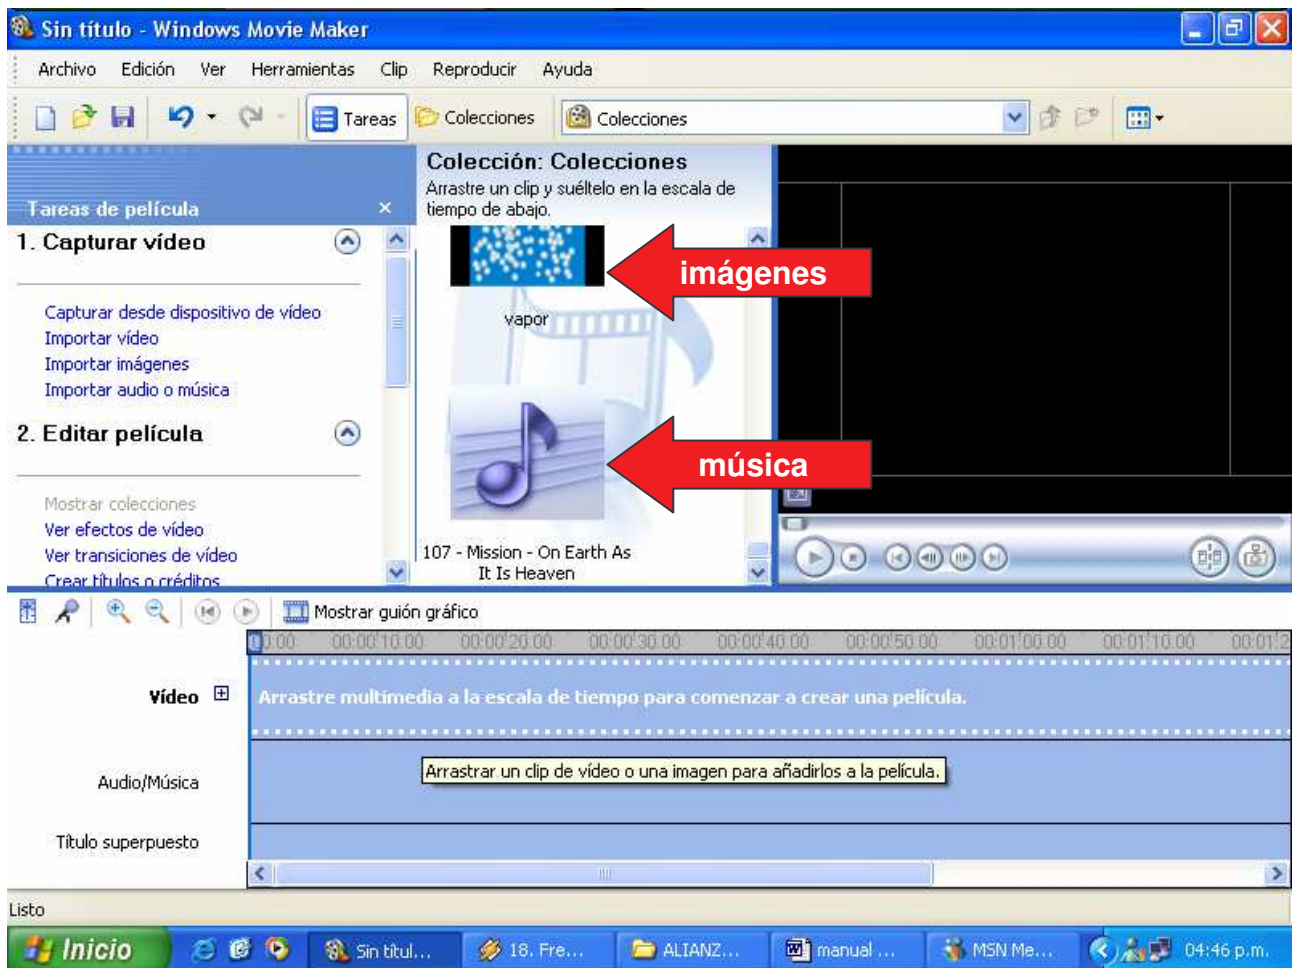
Sin título - Windows Movie Maker

Archivo Edición Ver Herramientas Clip Reproducir Ayuda

Tareas Colecciones Colecciones

Tareas de película ×

1. Capturar vídeo

Capturar desde dispositivo de vídeo
Importar vídeo
Importar imágenes
Importar audio o música

2. Editar película

Mostrar colecciones
Ver efectos de vídeo
Ver transiciones de vídeo
Crear títulos o créditos

Colección: Colecciones
Arrastre un clip y suéltelo en la escala de tiempo de abajo.

imágenes

vapor

música

107 - Mission - On Earth As It Is Heaven

Mostrar guión gráfico

0:00 00:00:10,00 00:00:20,00 00:00:30,00 00:00:40,00 00:00:50,00 00:01:00,00 00:01:10,00 00:01:2

Vídeo

Arrastre multimedia a la escala de tiempo para comenzar a crear una película.

Audio/Música

Arrastrar un clip de vídeo o una imagen para añadirlos a la película.

Título superpuesto

Listo

Inicio Sin títul... 18. Fre... ALIANZ... manual ... MSN Me... 04:46 p.m.